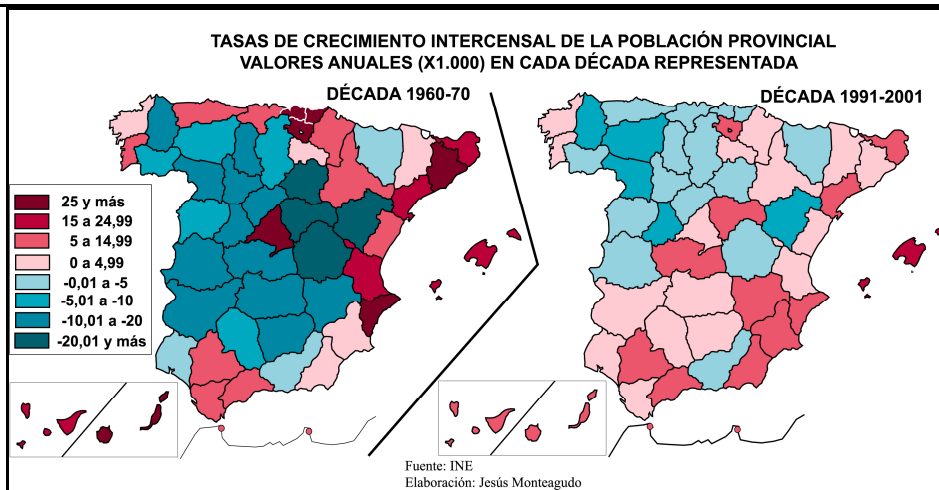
TASAS DE CRECIMIENTO INTERCENSAL DE LA POBLACIÓN PROVINCIAL
VALORES ANUALES (X1.000) EN CADA DÉCADA REPRESENTADA

DÉCADA 1960-70

DÉCADA 1991-2001

25 y más
15 a 24,99
5 a 14,99
0 a 4,99
-0,01 a -5
-5,01 a -10
-10,01 a -20
-20,01 y más

Fuente: INE
Elaboración: Jesús Monteagudo